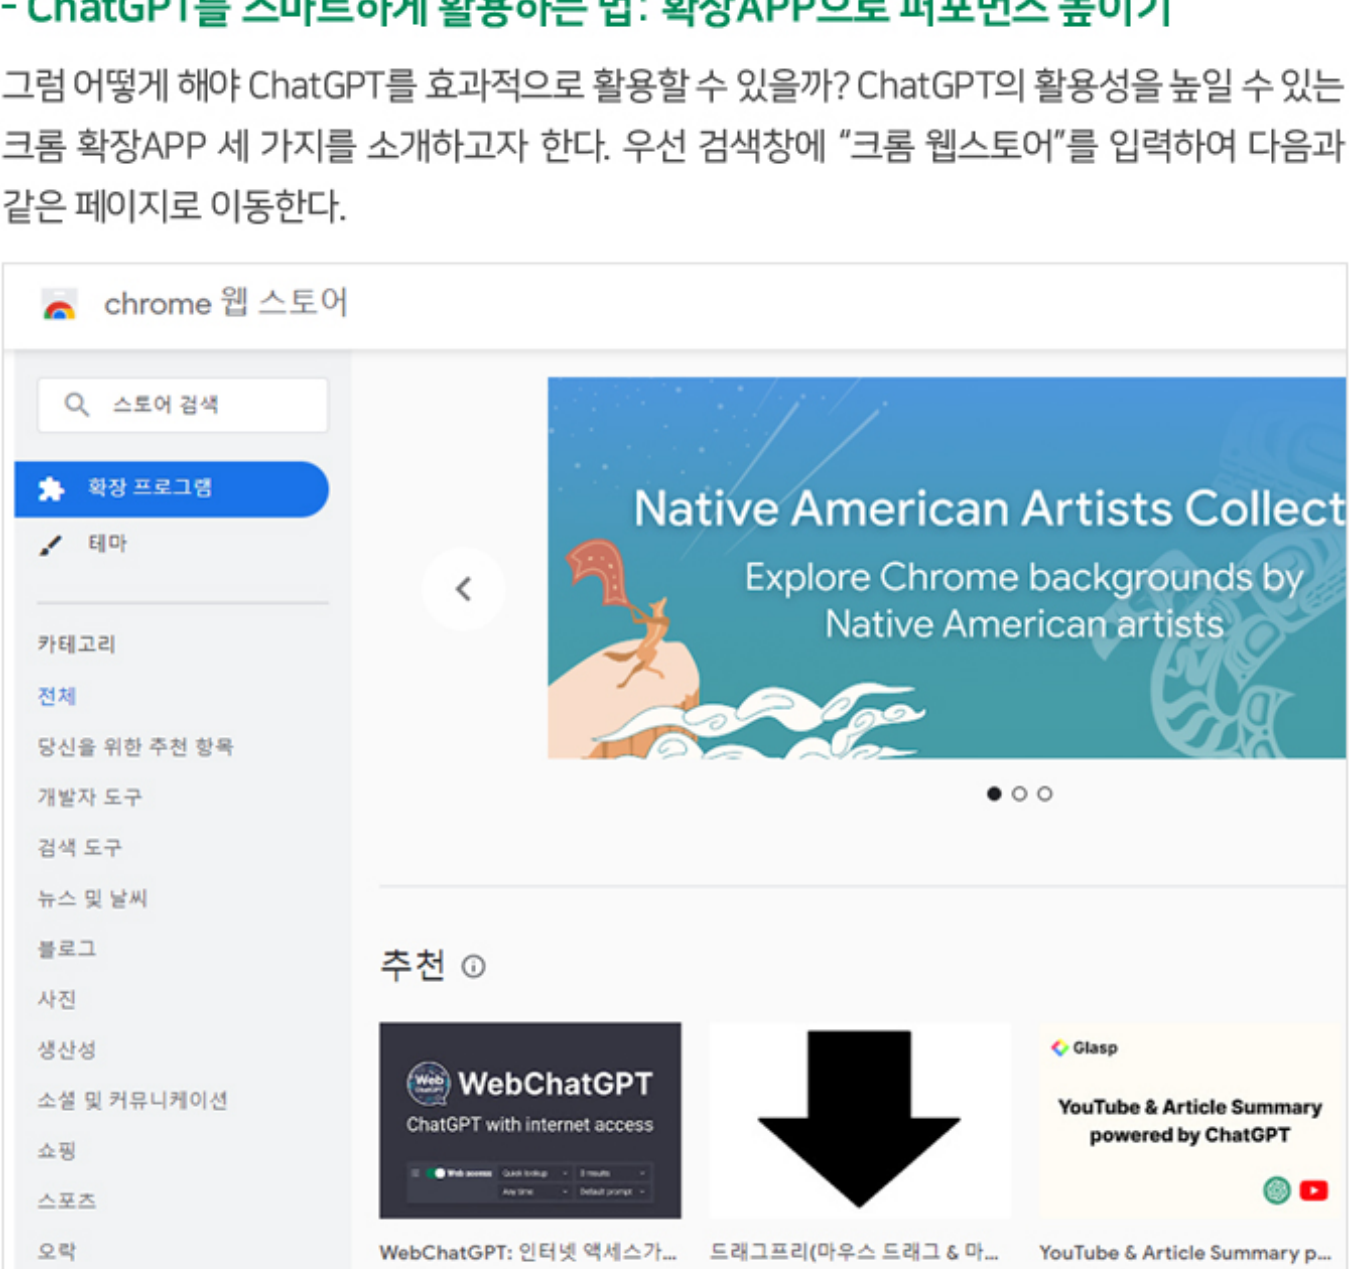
- ChatGPT를 스마트하게 활용하는 법: 확장APP으로 퍼포먼스 높이기

그럼 어떻게 해야 ChatGPT를 효과적으로 활용할 수 있을까? ChatGPT의 활용성을 높일 수 있는 크롬 확장APP 세 가지를 소개하고자 한다. 우선 검색창에 "크롬 웹스토어"를 입력하여 다음과 같은 페이지로 이동한다.

chrome 웹 스토어

스토어 검색

확장 프로그램
테마

카테고리
전체
당신을 위한 추천 항목
개발자 도구
검색 도구
뉴스 및 날씨
블로그
사진
생산성
소셜 및 커뮤니케이션
쇼핑
스포츠
오락

Native American Artists Collect
Explore Chrome backgrounds by Native American artists

추천

WebChatGPT
ChatGPT with internet access

Glasp
YouTube & Article Summary powered by ChatGPT

WebChatGPT: 인터넷 액세스가...
드래그프리(마우스 드래그 & 마...
YouTube & Article Summary p...